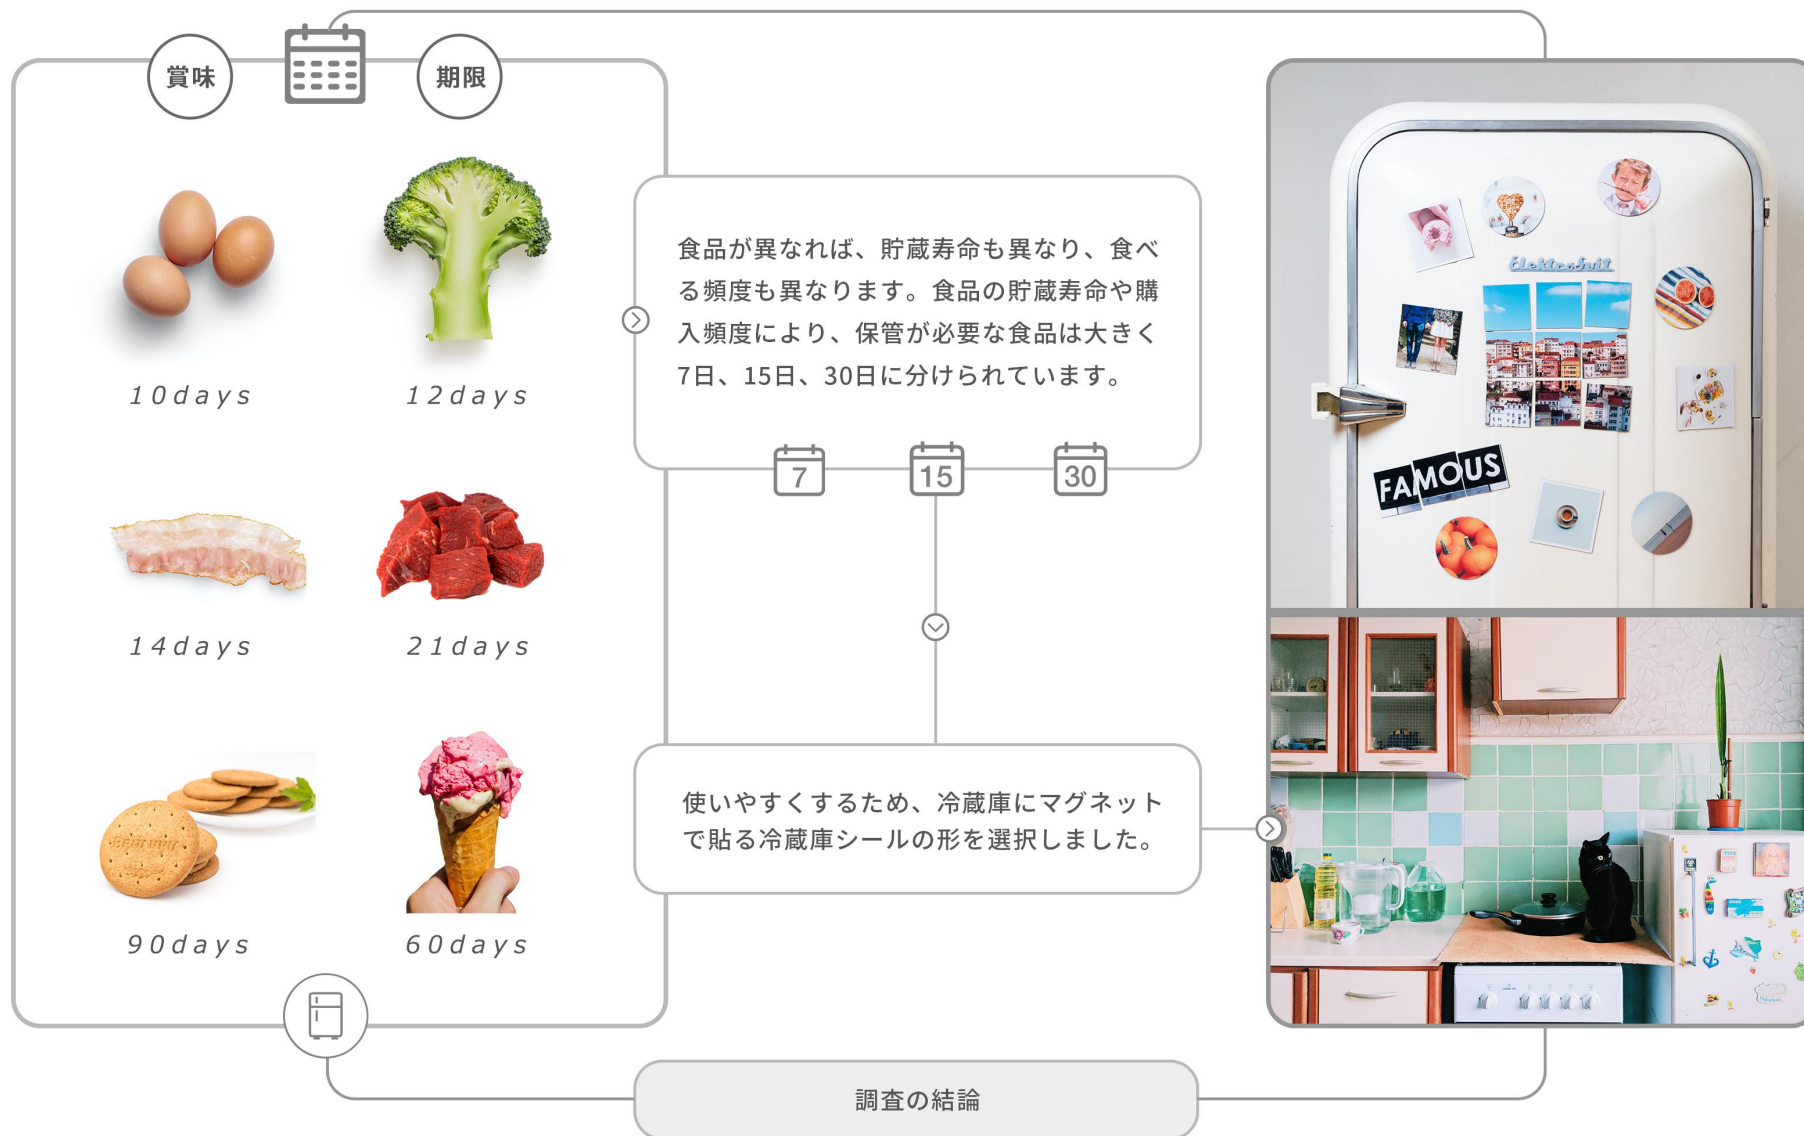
賞味

期限

10days

12days

14days

21days

90days

60days

食品が異なれば、貯蔵寿命も異なり、食べる頻度も異なります。食品の貯蔵寿命や購入頻度により、保管が必要な食品は大きく7日、15日、30日に分けられています。

7

15

30

使いやすくするため、冷蔵庫にマグネットで貼る冷蔵庫シールの形を選択しました。

FAMOUS

調査の結論